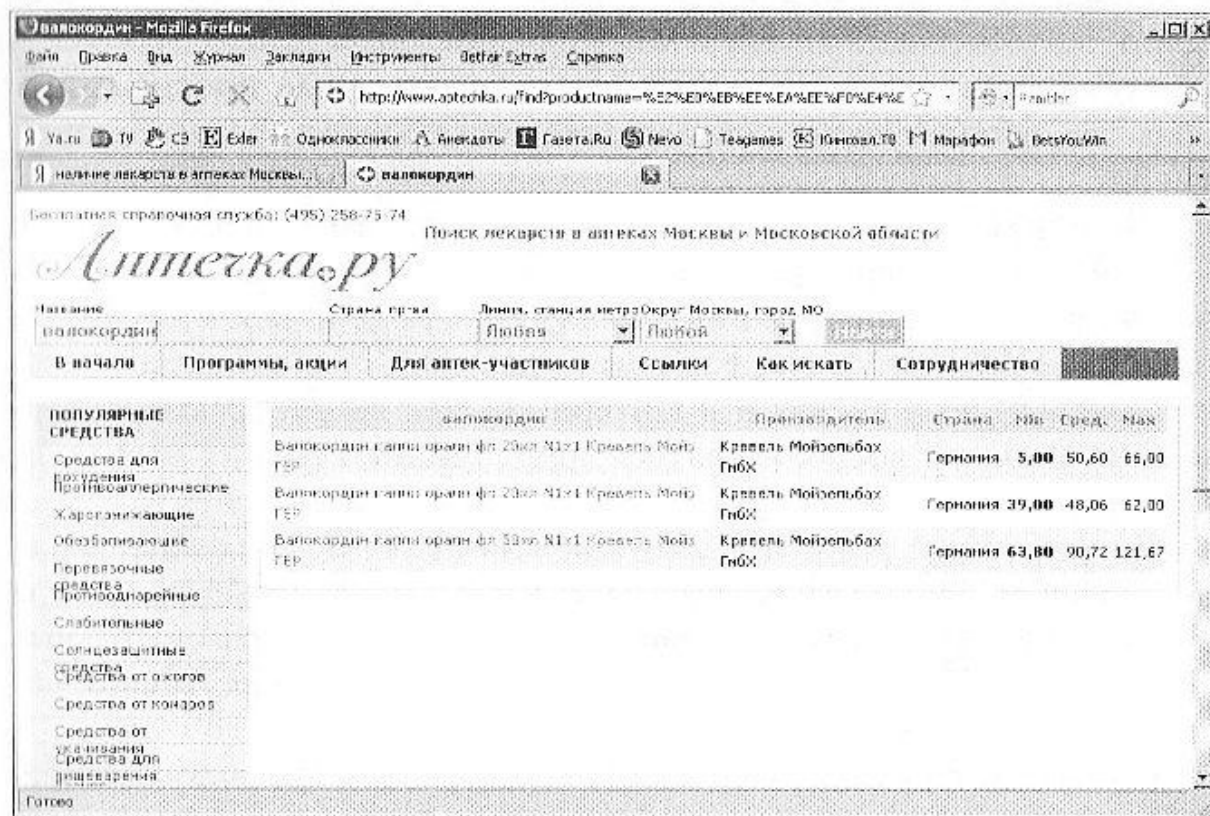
валокордин - Mozilla Firefox

Файл Правка Вид Журнал Закладки Инструменты Betfair Extras Справка

http://www.aptechka.ru/find?productname=%E2%E0%EB%EE%EA%EE%F0%E4%E

Ya.ru TV СЭ Exler Одноклассники Анекдоты Газета.Ru Nevo Teagames Кинозал.ТВ Марафон BetsYouWin

наличие лекарств в аптеках Москвы... валокордин

Бесплатная справочная служба: (495) 258-75-74

Поиск лекарств в аптеках Москвы и Московской области

Аптечка.ру

Название
валокордин

Страна произ.

Линия, станция метро
Любая

Округ Москвы, город МО
Любой

В начало | Программы, акции | Для аптек-участников | Ссылки | Как искать | Сотрудничество

ПОПУЛЯРНЫЕ СРЕДСТВА

Средства для похудения
Противоаллергические
Жаропонижающие
Обезболивающие
Перевязочные средства
Противодиарейные
Слабительные
Солнцезащитные средства
Средства от ожогов
Средства от комаров
Средства от укачивания
Средства для пищеварения

| валокордин | Производитель | Страна | Min | Сред. | Max |
|---|---|---|---|---|---|
| Валокордин капли оральн фл 20мл N1x1 Кревель Мойз ГЕР | Кревель Мойзельбах ГмбХ | Германия | 5,00 | 50,60 | 66,00 |
| Валокордин капли оральн фл 20мл N1x1 Кревель Мойз ГЕР | Кревель Мойзельбах ГмбХ | Германия | 39,00 | 48,06 | 62,00 |
| Валокордин капли оральн фл 50мл N1x1 Кревель Мойз ГЕР | Кревель Мойзельбах ГмбХ | Германия | 63,80 | 90,72 | 121,67 |

Готово